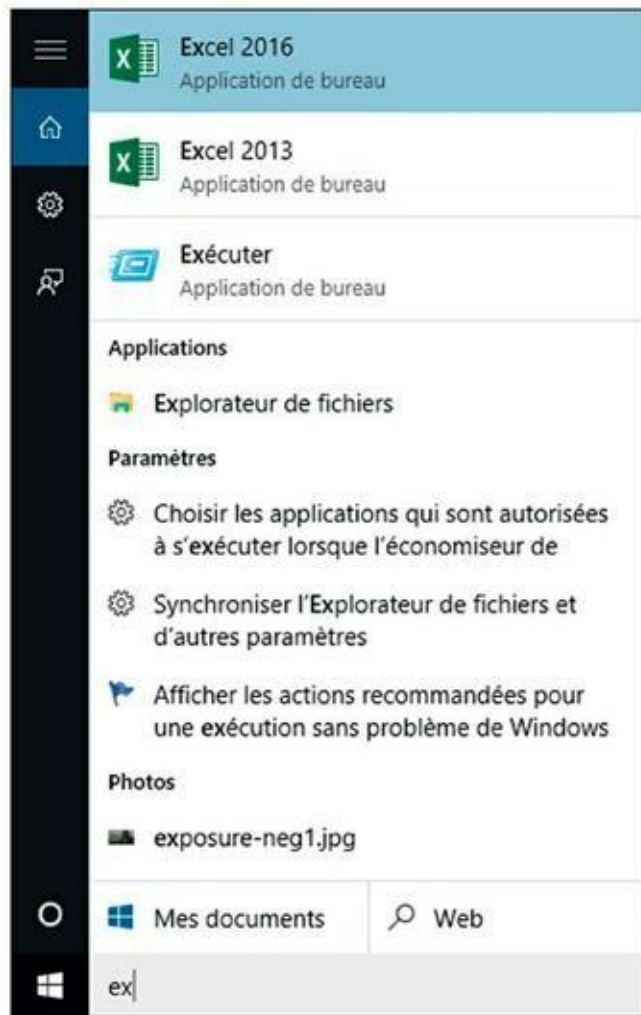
Excel 2016
Application de bureau

Excel 2013
Application de bureau

Exécuter
Application de bureau

Applications

Explorateur de fichiers

Paramètres

Choisir les applications qui sont autorisées à s'exécuter lorsque l'économiseur de

Synchroniser l'Explorateur de fichiers et d'autres paramètres

Afficher les actions recommandées pour une exécution sans problème de Windows

Photos

exposure-neg1.jpg

Mes documents

Web

ex